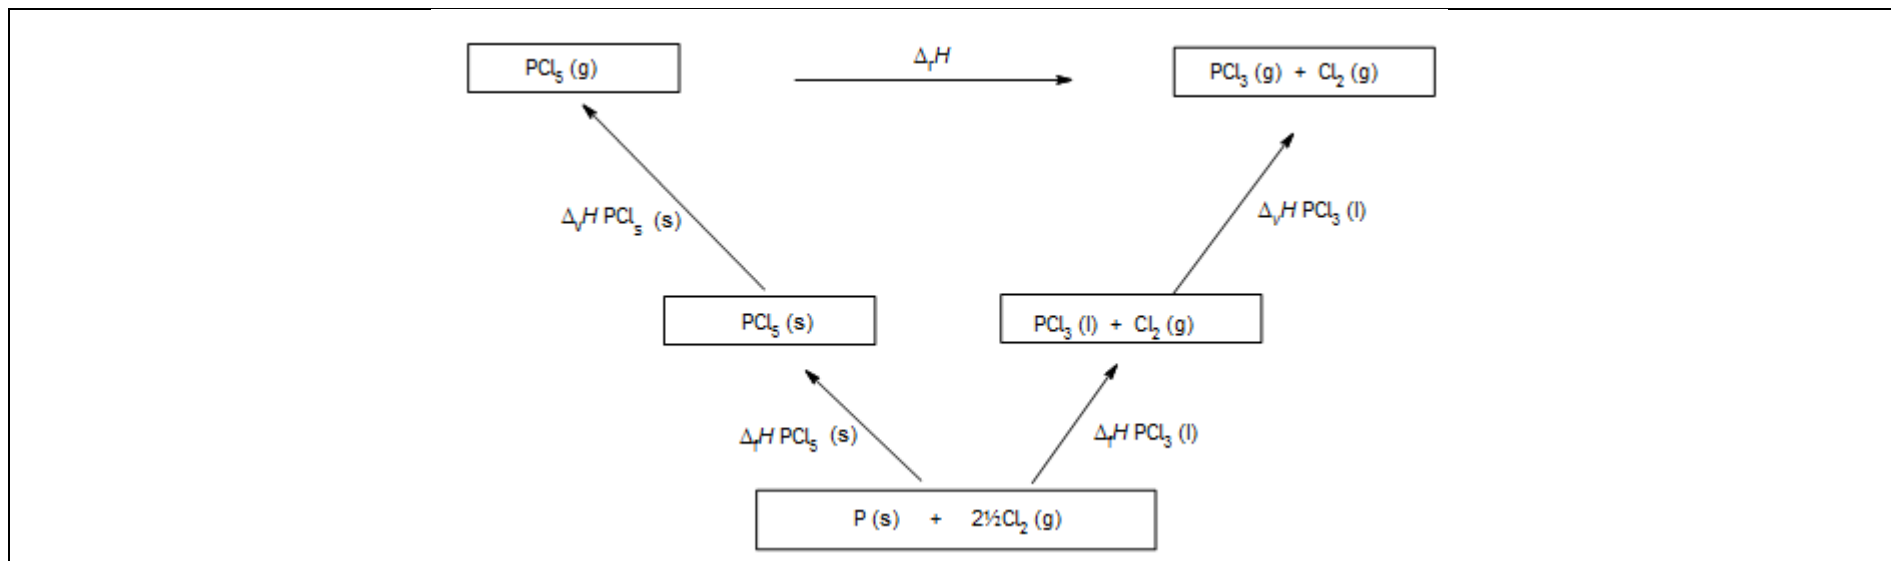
$PCl_5$ (g)

$\Delta_r H$

$PCl_3$ (g) + $Cl_2$ (g)

$\Delta_v H$ $PCl_5$ (s)

$\Delta_v H$ $PCl_3$ (l)

$PCl_5$ (s)

$PCl_3$ (l) + $Cl_2$ (g)

$\Delta_f H$ $PCl_5$ (s)

$\Delta_f H$ $PCl_3$ (l)

P (s) + 2½$Cl_2$ (g)